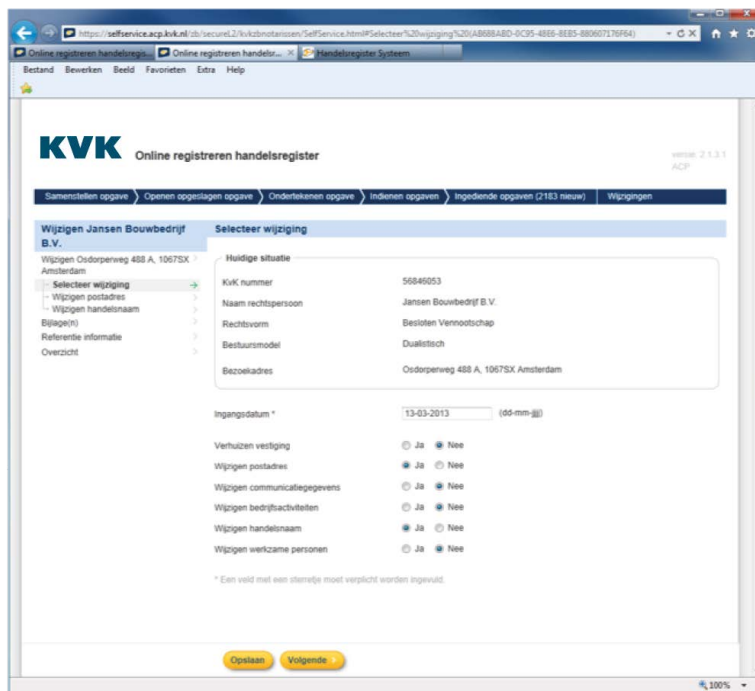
https://selfservice.acp.kvk.nl/zb/secure12/kvkzbnotarissen/SelfService.html#Selecteer%20wijziging%20(AB688ABD-0C95-48E6-8EB5-880607176F64)

Online registreren handelsregis... | Online registreren handelsr... | Handelsregister Systeem

Bestand Bewerken Beeld Favorieten Extra Help

KVK Online registreren handelsregister

versie: 2.1.3.1 ACP

Samenstellen opgave | Openen opgeslagen opgave | Ondertekenen opgave | Indienen opgaven | Ingediende opgaven (2183 nieuw) | Wijzigingen

Wijzigen Jansen Bouwbedrijf B.V.

Wijzigen Osdorperweg 488 A, 1067SX Amsterdam
Selecteer wijziging
Wijzigen postadres
Wijzigen handelsnaam
Bijlage(n)
Referentie informatie
Overzicht

Selecteer wijziging

Huidige situatie

| KvK nummer | 56846053 |
|---|---|
| Naam rechtspersoon | Jansen Bouwbedrijf B.V. |
| Rechtsvorm | Besloten Vennootschap |
| Bestuursmodel | Dualistisch |
| Bezoekadres | Osdorperweg 488 A, 1067SX Amsterdam |

Ingangsdatum * 13-03-2013 (dd-mm-jjjj)

Verhuizen vestiging Ja Nee
Wijzigen postadres Ja Nee
Wijzigen communicatiegegevens Ja Nee
Wijzigen bedrijfsactiviteiten Ja Nee
Wijzigen handelsnaam Ja Nee
Wijzigen werkzame personen Ja Nee

* Een veld met een sterretje moet verplicht worden ingevuld.

Opslaan Volgende

100%